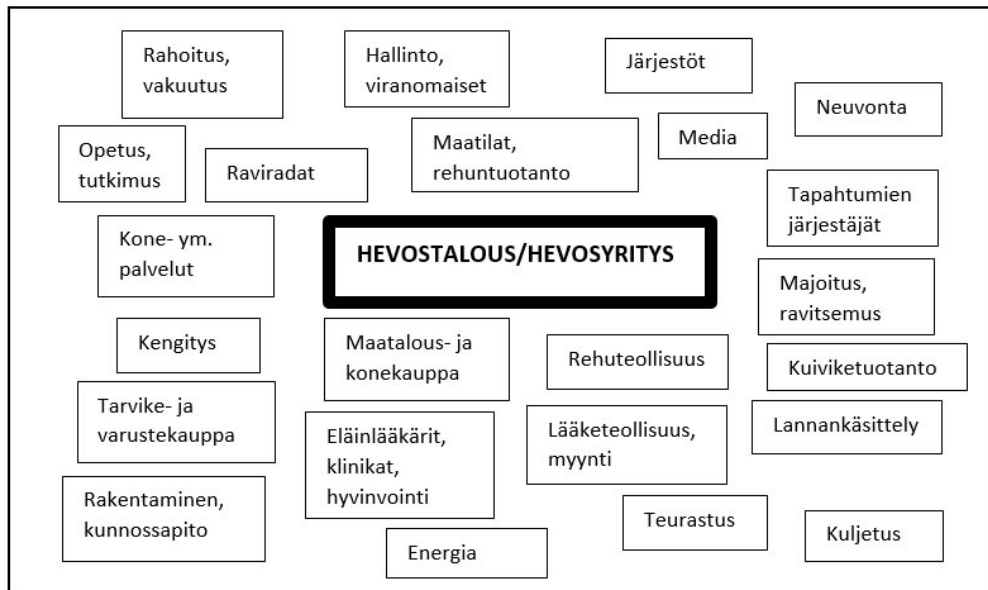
Rahoitus, vakuutus

Hallinto, viranomaiset

Järjestöt

Neuvonta

Opetus, tutkimus

Raviradat

Maatilat, rehuntuotanto

Media

Tapahtumien järjestäjät

Kone- ym. palvelut

HEVOSTALOUS/HEVOSYRITYS

Majoitus, ravitsemus

Kengitys

Maatalous- ja konekauppa

Rehuteollisuus

Kuiviketuotanto

Tarvike- ja varustekauppa

Eläinlääkärit, klinikat, hyvinvointi

Lääketeollisuus, myynti

Lannankäsittely

Rakentaminen, kunnossapito

Teurastus

Kuljetus

Energia